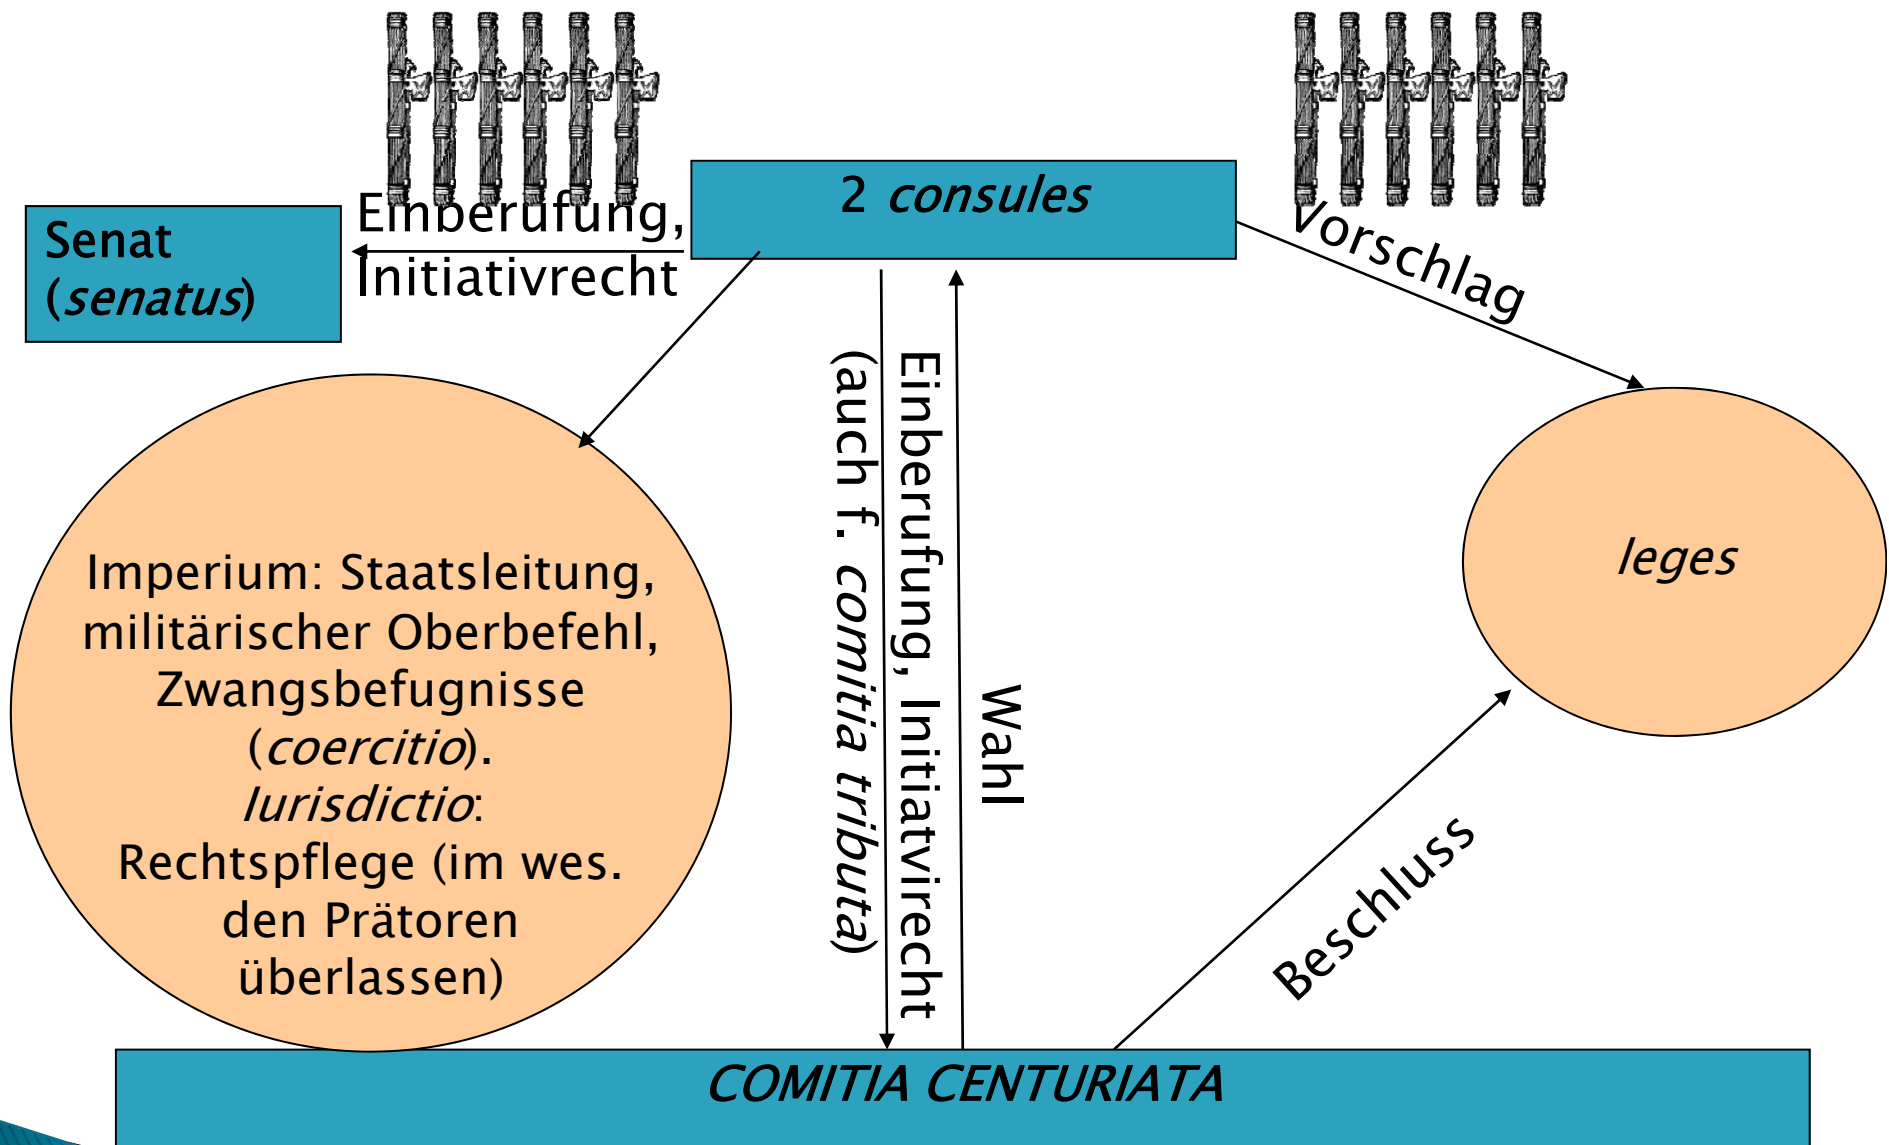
Senat (*senatus*)

Einberufung, Initiativrecht

2 *consules*

Vorschlag

Imperium: Staatsleitung, militärischer Oberbefehl, Zwangsbefugnisse (*coercitio*). *Iurisdictio*: Rechtspflege (im wes. den Prätoren überlassen)

(auch f. *comitia tributa*)

Einberufung, Initiatvirecht

Wahl

*leges*

Beschluss

*COMITIA CENTURIATA*